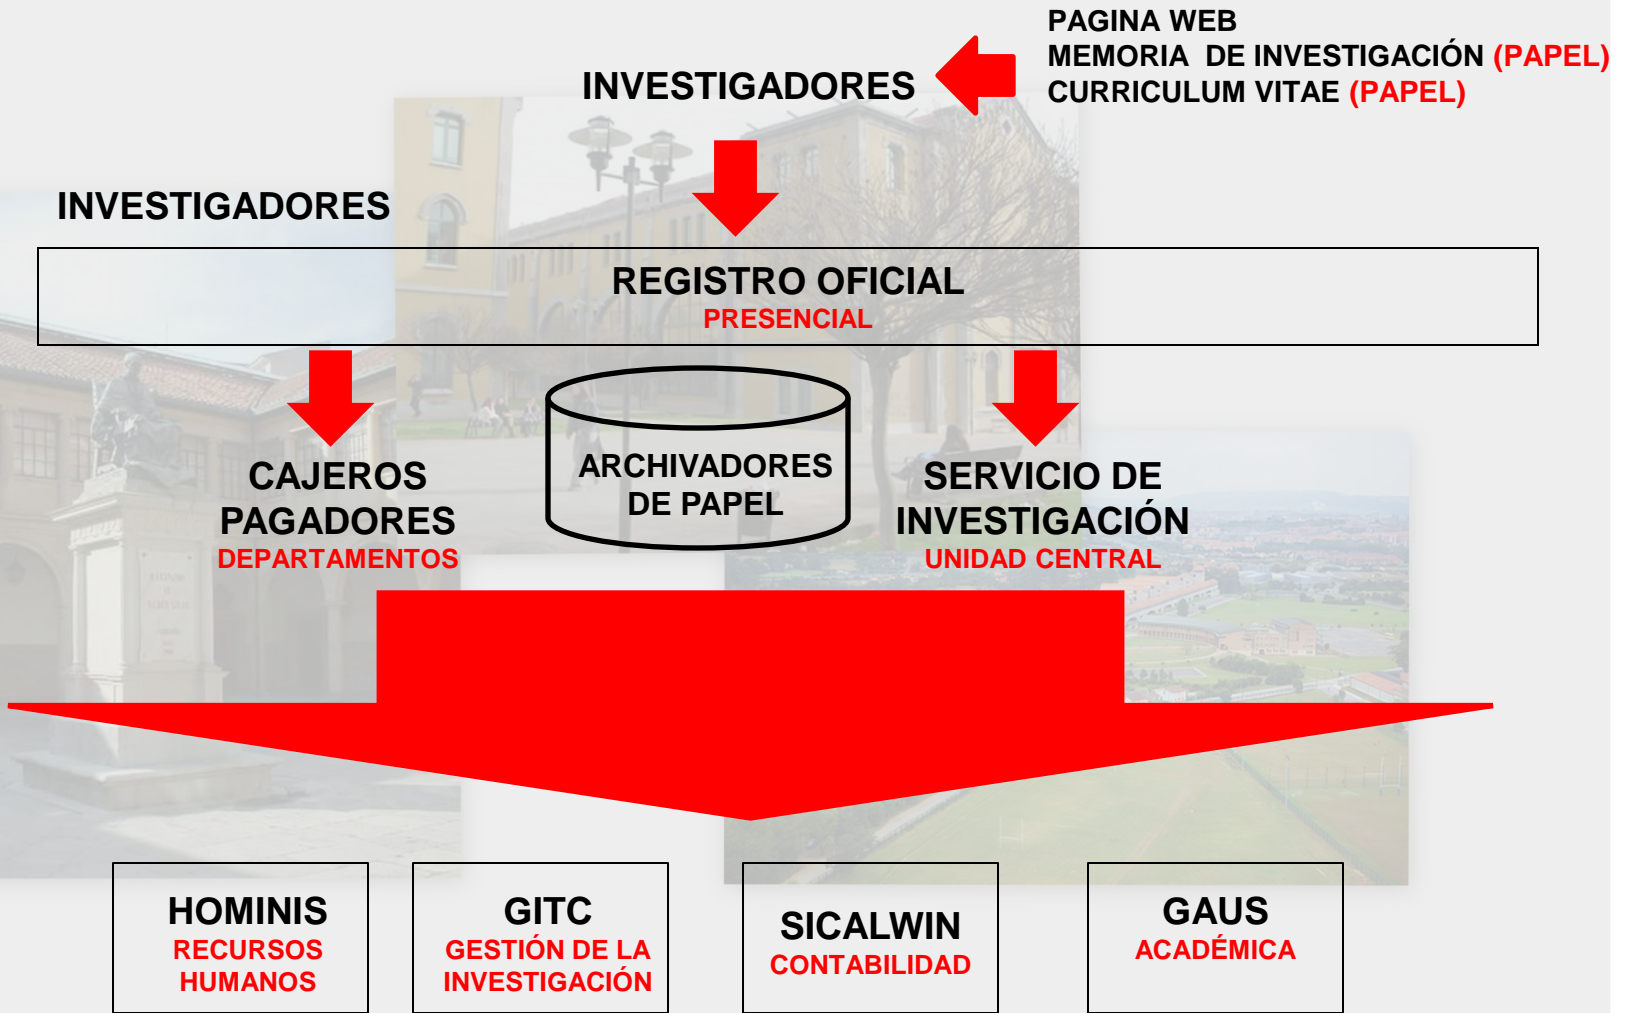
PAGINA WEB
MEMORIA DE INVESTIGACIÓN (PAPEL)
CURRICULUM VITAE (PAPEL)

INVESTIGADORES

INVESTIGADORES

REGISTRO OFICIAL
PRESENCIAL

CAJEROS PAGADORES
DEPARTAMENTOS

ARCHIVADORES DE PAPEL

SERVICIO DE INVESTIGACIÓN
UNIDAD CENTRAL

HOMINIS
RECURSOS HUMANOS

GITC
GESTIÓN DE LA INVESTIGACIÓN

SICALWIN
CONTABILIDAD

GAUS
ACADÉMICA